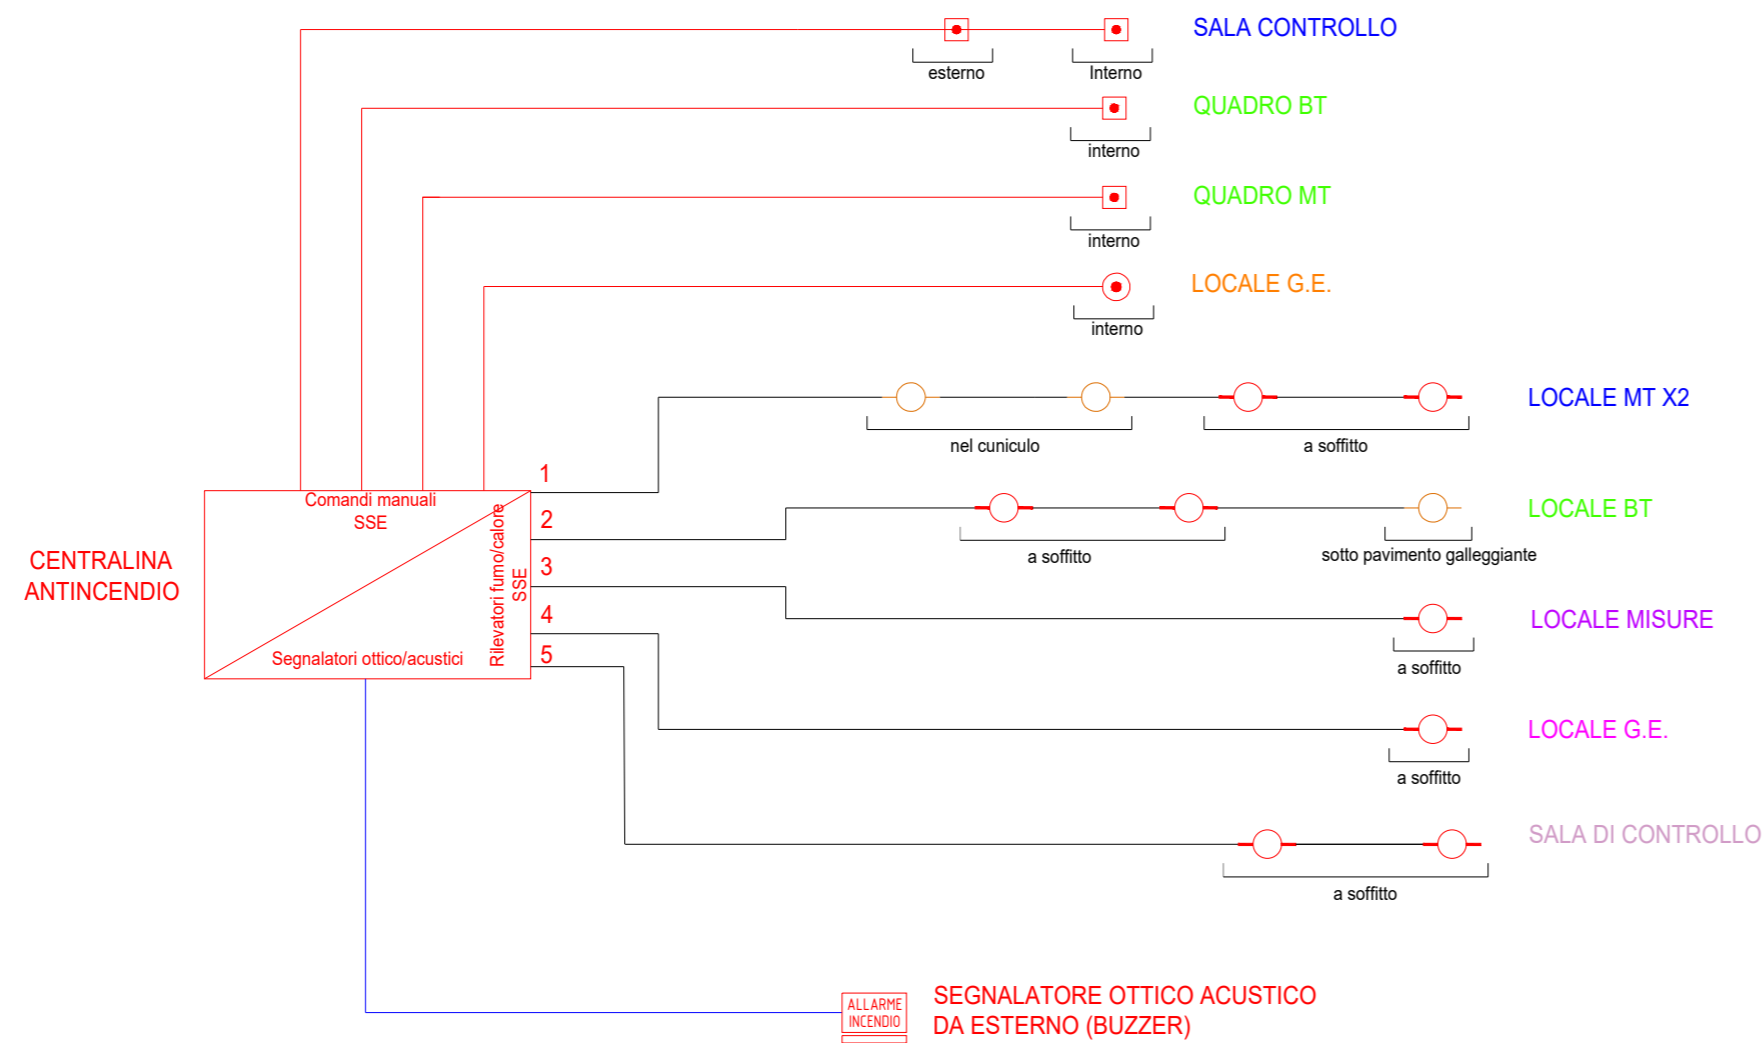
SALA CONTROLLO
esterno
Interno
QUADRO BT
interno
QUADRO MT
interno
LOCALE G.E.
interno
LOCALE MT X2
nel cuniculo
a soffitto
1
CENTRALINA ANTINCENDIO
Comandi manuali SSE
Rilevatori fumo/calore SSE
Segnalatori ottico/acustici
2
LOCALE BT
a soffitto
sotto pavimento galleggiante
3
4
LOCALE MISURE
a soffitto
5
LOCALE G.E.
a soffitto
SALA DI CONTROLLO
a soffitto
ALLARME INCENDIO
SEGNALATORE OTTICO ACUSTICO DA ESTERNO (BUZZER)